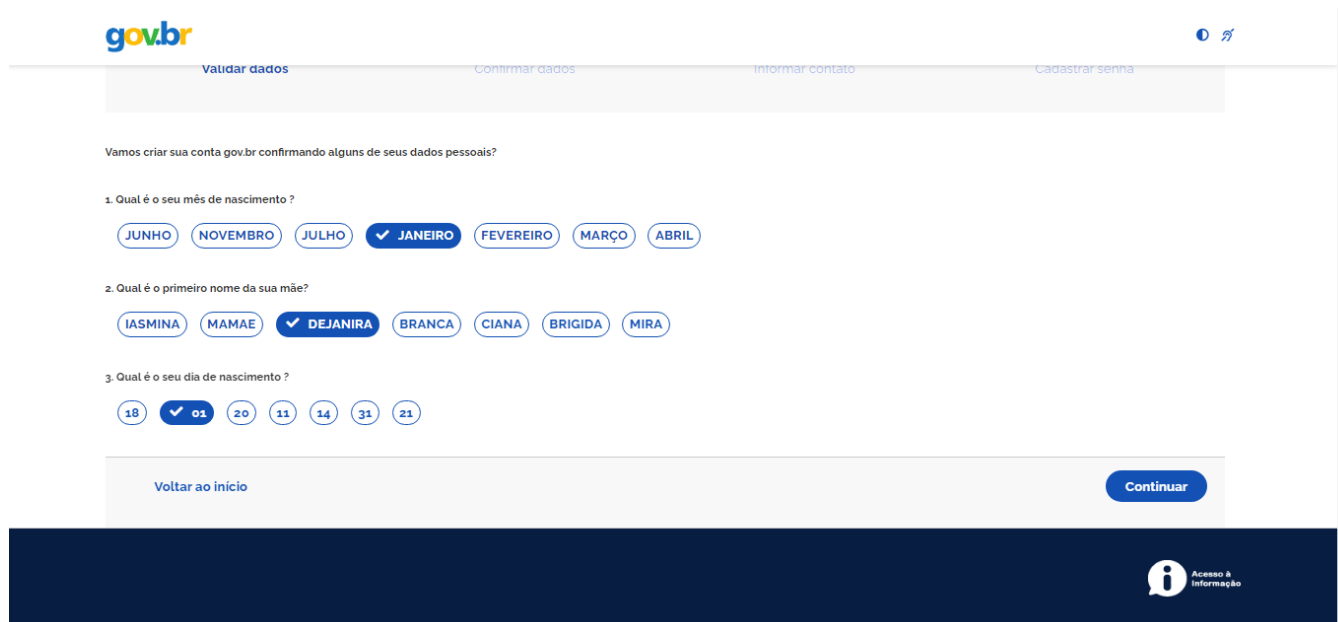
gov.br

Validar dados Confirmar dados Informar contato Cadastrar senha

Vamos criar sua conta gov.br confirmando alguns de seus dados pessoais?

1. Qual é o seu mês de nascimento ?

JUNHO NOVEMBRO JULHO JANEIRO FEVEREIRO MARÇO ABRIL

2. Qual é o primeiro nome da sua mãe?

IASMINA MAMAE DEJANIRA BRANCA CIANA BRIGIDA MIRA

3. Qual é o seu dia de nascimento ?

18 01 20 11 14 31 21

Voltar ao início

Continuar

Acesso à Informação